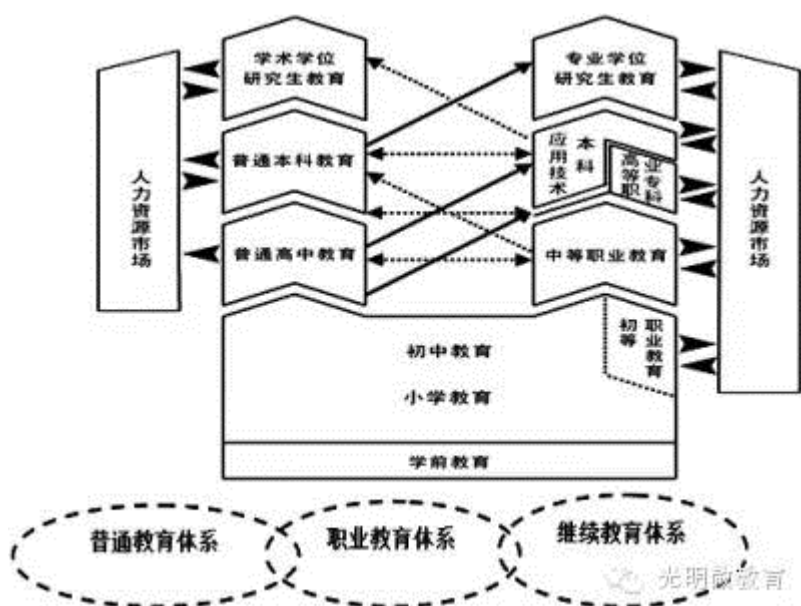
人力资源市场

学术学位研究生教育

普通本科教育

普通高中教育

专业学位研究生教育

应用技术本科

高等职业专科

中等职业教育

初等职业教育

初中教育

小学教育

学前教育

人力资源市场

普通教育体系

职业教育体系

继续教育体系

光明微教育